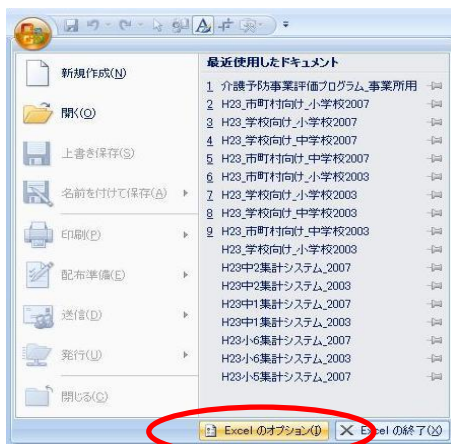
新規作成(N)

開く(O)

上書き保存(S)

名前を付けて保存(A)

印刷(P)

配布準備(E)

送信(D)

発行(U)

閉じる(C)

最近使用したドキュメント

1 介護予防事業評価プログラム_事業所用
2 H23_市町村向け_小学校2007
3 H23_学校向け_小学校2007
4 H23_学校向け_中学校2007
5 H23_市町村向け_中学校2007
6 H23_市町村向け_小学校2003
7 H23_学校向け_小学校2003
8 H23_学校向け_中学校2003
9 H23_市町村向け_中学校2003
H23_学校向け_小学校2003
H23中2集計システム_2007
H23中2集計システム_2003
H23中1集計システム_2007
H23中1集計システム_2003
H23小6集計システム_2007
H23小6集計システム_2003
H23小5集計システム_2007

Excel のオプション(I)
Excel の終了(X)